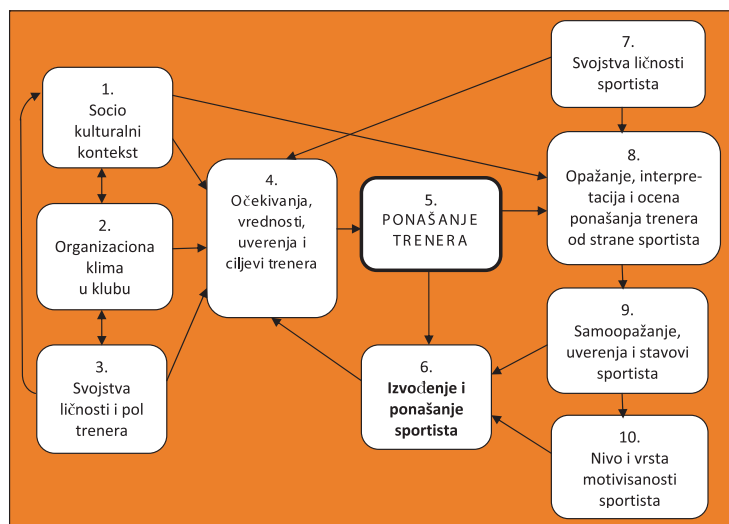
1. Socio kulturalni kontekst

2. Organizaciona klima u klubu

3. Svojstva ličnosti i pol trenera

4. Očekivanja, vrednosti, uverenja i ciljevi trenera

5. PONAŠANJE TRENERA

6. Izvođenje i ponašanje sportista

7. Svojstva ličnosti sportista

8. Opažanje, interpretacija i ocena ponašanja trenera od strane sportista

9. Samoopažanje, uverenja i stavovi sportista

10. Nivo i vrsta motivisanosti sportista